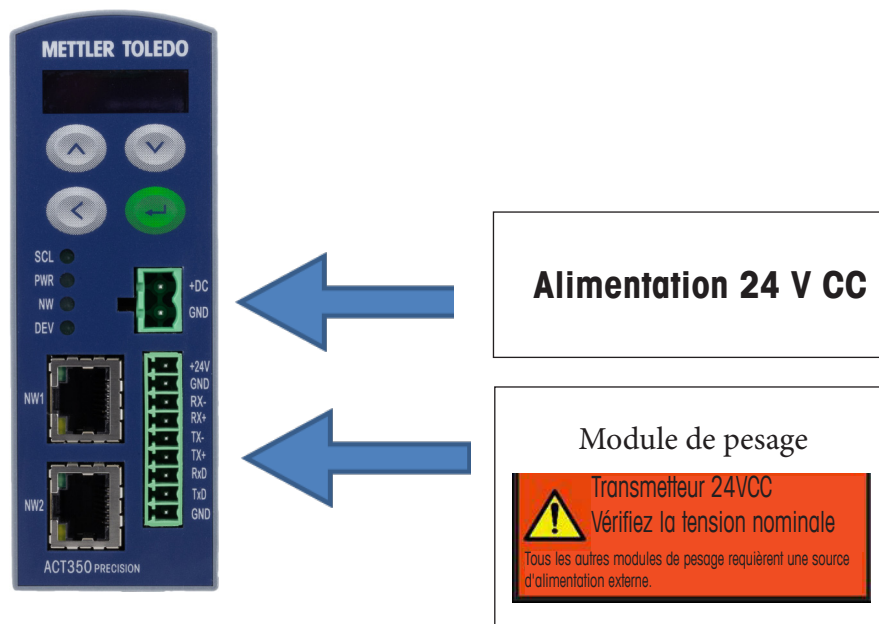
METTLER TOLEDO

SCL
PWR
NW
DEV

+DC
GND

NW1

+24V
GND
RX-
RX+
TX-
TX+
RxD
TxD
GND

NW2

ACT350 PRECISION

Alimentation 24 V CC

Module de pesage

Transmetteur 24VCC
Vérifiez la tension nominale
Tous les autres modules de pesage requièrent une source d'alimentation externe.